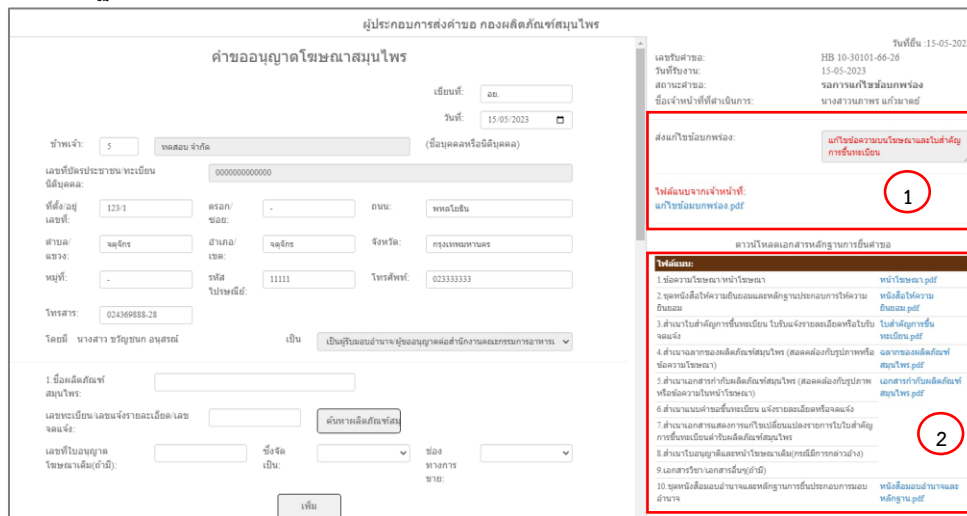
ผู้ประกอบการส่งคำขอ กองผลิตภัณฑ์สมุนไพร

คำขออนุญาตโฆษณาสมุนไพร

เขียนที่: อย.

วันที่: 15/05/2023

ข้าพเจ้า: 5 ทดสอบ จำกัด (ชื่อบุคคลหรือนิติบุคคล)

เลขที่บัตรประชาชน/ทะเบียนนิติบุคคล: 0000000000000

ที่ตั้ง/อยู่เลขที่: 123/1 ตรอก/ซอย: - ถนน: พหลโยธิน

ตำบล/แขวง: จตุจักร อำเภอ/เขต: จตุจักร จังหวัด: กรุงเทพมหานคร

หมู่ที่: - รหัสไปรษณีย์: 11111 โทรศัพท์: 023333333

โทรสาร: 024369888-28

โดยมี นางสาว ขวัญชนก อนุสรณ์ เป็น เป็นผู้รับมอบอำนาจ/ผู้ขออนุญาตต่อสำนักงานคณะกรรมการอาหาร

1.ชื่อผลิตภัณฑ์สมุนไพร:

เลขทะเบียน/เลขแจ้งรายละเอียด/เลขจดแจ้ง: ค้นหาผลิตภัณฑ์สมุ

เลขที่ใบอนุญาตโฆษณาเดิม(ถ้ามี): ซึ่งจัดเป็น: ช่องทางการขาย:

เพิ่ม

วันที่ยื่น :15-05-202

เลขรับคำขอ: HB 10-30101-66-26
วันที่รับงาน: 15-05-2023
สถานะคำขอ: รอการแก้ไขข้อบกพร่อง
ชื่อเจ้าหน้าที่ที่ดำเนินการ: นางสาวภาพร แก้วมาตย์

ส่งแก้ไขข้อบกพร่อง: แก้ไขข้อความบนโฆษณาและใบสำคัญการขึ้นทะเบียน

ไฟล์แนบจากเจ้าหน้าที่:
แก้ไขข้อบกพร่อง.pdf

1

ดาวน์โหลดเอกสารหลักฐานการยื่นคำขอ

| ไฟล์แนบ: | |
|---|---|
| 1.ข้อความโฆษณา/หน้าโฆษณา | หน้าโฆษณา.pdf |
| 2.ชุดหนังสือให้ความยินยอมและหลักฐานประกอบการให้ความยินยอม | หนังสือให้ความยินยอม.pdf |
| 3.สำเนาใบสำคัญการขึ้นทะเบียน ใบรับแจ้งรายละเอียดหรือใบรับจดแจ้ง | ใบสำคัญการขึ้นทะเบียน.pdf |
| 4.สำเนาฉลากของผลิตภัณฑ์สมุนไพร (สอดคล้องกับรูปภาพหรือข้อความโฆษณา) | ฉลากของผลิตภัณฑ์สมุนไพร.pdf |
| 5.สำเนาเอกสารกำกับผลิตภัณฑ์สมุนไพร (สอดคล้องกับรูปภาพหรือข้อความในหน้าโฆษณา) | เอกสารกำกับผลิตภัณฑ์สมุนไพร.pdf |
| 6.สำเนาแบบคำขอขึ้นทะเบียน แจ้งรายละเอียดหรือจดแจ้ง | |
| 7.สำเนาเอกสารแสดงการแก้ไขเปลี่ยนแปลงรายการในใบสำคัญการขึ้นทะเบียนตำรับผลิตภัณฑ์สมุนไพร | |
| 8.สำเนาใบอนุญาตโฆษณาเดิม(กรณีมีการกล่าวอ้าง) | |
| 9.เอกสารวิชาการ/เอกสารอื่นๆ(ถ้ามี) | |
| 10.ชุดหนังสือมอบอำนาจและหลักฐานการยื่นประกอบการมอบอำนาจ | หนังสือมอบอำนาจและหลักฐาน.pdf |

2